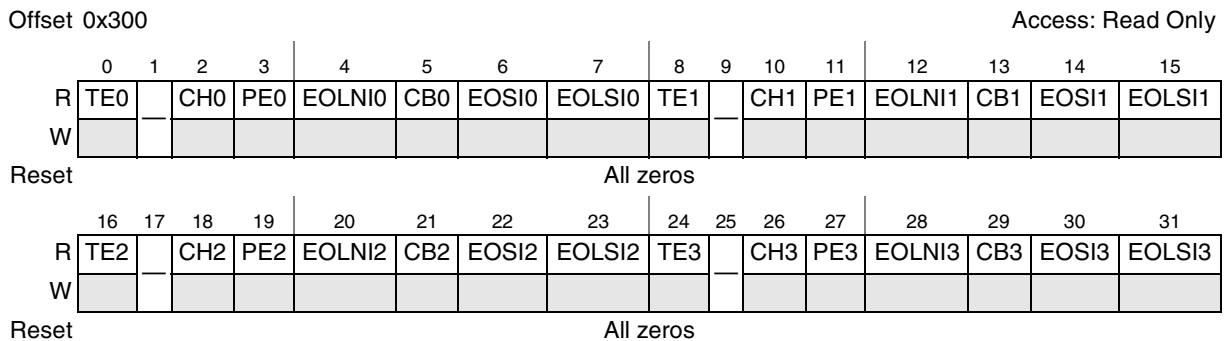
Offset 0x300

Access: Read Only

| | 0 | 1 | 2 | 3 | 4 | 5 | 6 | 7 | 8 | 9 | 10 | 11 | 12 | 13 | 14 | 15 |
|---|---|---|---|---|---|---|---|---|---|---|---|---|---|---|---|---|
| R | TE0 | — | CH0 | PE0 | EOLNI0 | CB0 | EOSI0 | EOLSI0 | TE1 | — | CH1 | PE1 | EOLNI1 | CB1 | EOSI1 | EOLSI1 |
| W | | | | | | | | | | | | | | | | |
| Reset | All zeros | | | | | | | | | | | | | | | |

| | 16 | 17 | 18 | 19 | 20 | 21 | 22 | 23 | 24 | 25 | 26 | 27 | 28 | 29 | 30 | 31 |
|---|---|---|---|---|---|---|---|---|---|---|---|---|---|---|---|---|
| R | TE2 | — | CH2 | PE2 | EOLNI2 | CB2 | EOSI2 | EOLSI2 | TE3 | — | CH3 | PE3 | EOLNI3 | CB3 | EOSI3 | EOLSI3 |
| W | | | | | | | | | | | | | | | | |
| Reset | All zeros | | | | | | | | | | | | | | | |